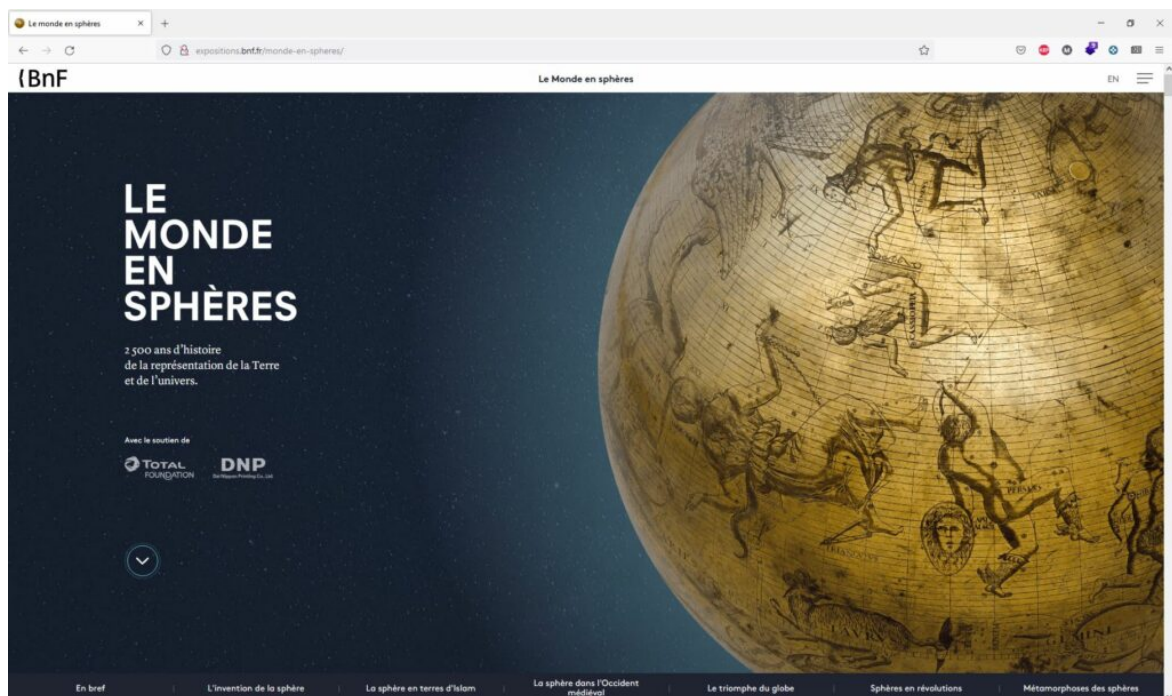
Le monde en sphères

expositions.bnf.fr/monde-en-spheres/

BnF

Le Monde en sphères

EN

LE MONDE EN SPHÈRES

2 500 ans d'histoire de la représentation de la Terre et de l'univers.

Avec le soutien de

TOTAL FOUNDATION

DNP

Dai Nippon Printing Co., Ltd.

En bref

L'invention de la sphère

La sphère en terres d'Islam

La sphère dans l'Occident médiéval

Le triomphe du globe

Sphères en révolutions

Métamorphoses des sphères